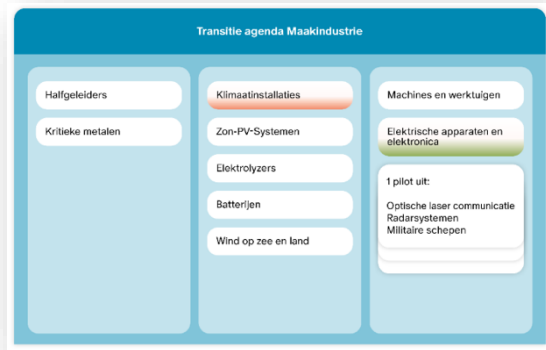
Transitie agenda Maakindustrie

Halfgeleiders

Kritieke metalen

Klimaatinstallaties

Zon-PV-Systemen

Elektrolyzers

Batterijen

Wind op zee en land

Machines en werktuigen

Elektrische apparaten en elektronica

1 pilot uit:

Optische laser communicatie
Radarsystemen
Militaire schepen